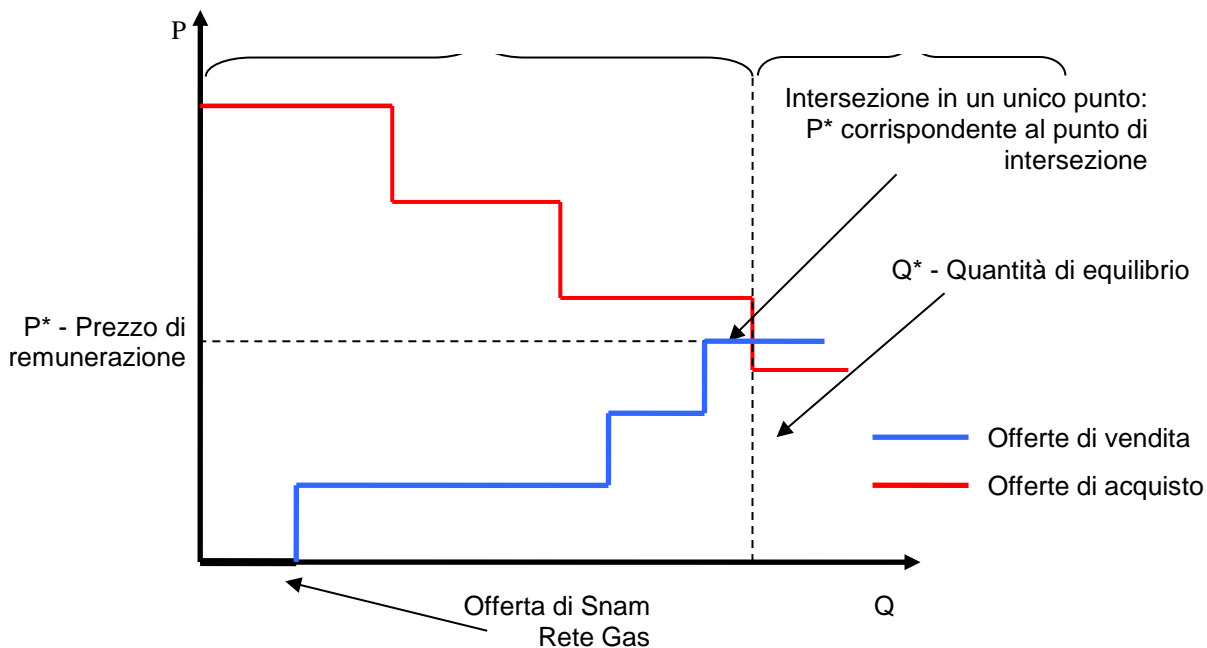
P

Intersezione in un unico punto: P* corrispondente al punto di intersezione

Q* - Quantità di equilibrio

P* - Prezzo di remunerazione

Offerte di vendita

Offerte di acquisto

Offerta di Snam Rete Gas

Q